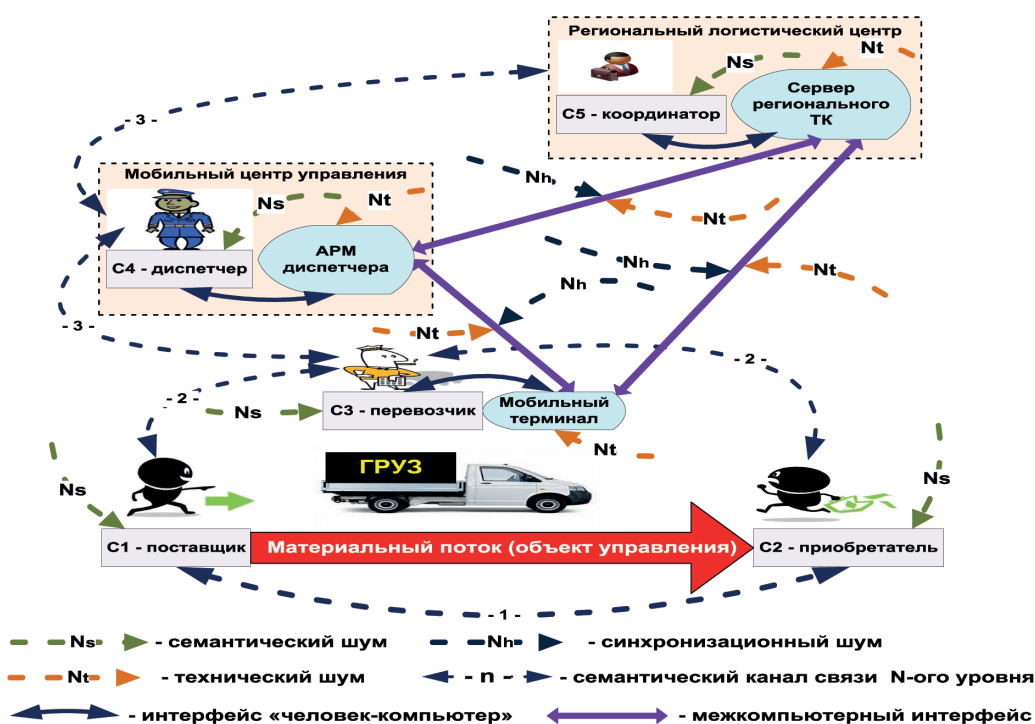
Региональный логистический центр

Nt

Ns

Сервер регионального ТК

С5 - координатор

- 3 -

Nh

Мобильный центр управления

Ns

Nt

Nt

АРМ диспетчера

С4 - диспетчер

Nh

Nt

Nh

- 3 -

Nt

- 2 -

- 2 -

Ns

С3 - перевозчик

Мобильный терминал

Nt

Ns

ГРУЗ

Ns

С1 - поставщик

Материальный поток (объект управления)

С2 - приобретатель

- 1 -

Ns - семантический шум

Nh - синхронизационный шум

Nt - технический шум

- n - - семантический канал связи N-ого уровня

- интерфейс «человек-компьютер»

- межкомпьютерный интерфейс